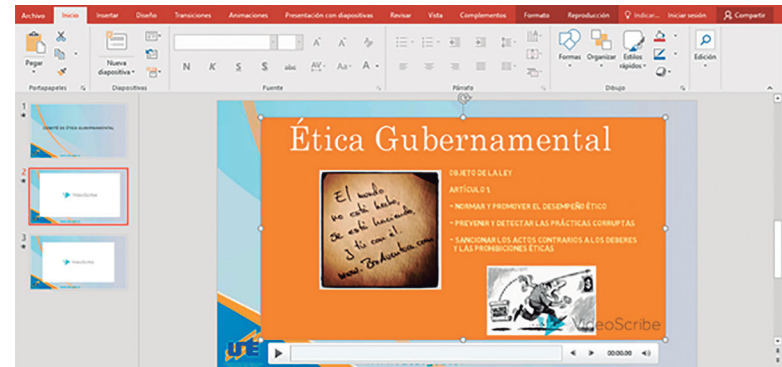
Archivo Inicio Insertar Diseño Transiciones Animaciones Presentación con diapositivas Revisar Vista Complementos Formato Reproducción Indicar... Iniciar sesión Compartir

Pegar Portapapeles Nueva diapositiva Diapositivas Fuente Párrafo Formas Organizar Estilos rápidos Dibujo Edición

N K S S abc AV Aa A

1 COMITÉ DE ÉTICA GUBERNAMENTAL

2 VideoScribe

3 VideoScribe

Ética Gubernamental

El mundo no está hecho, se está haciendo. ¿Y tú con él? www.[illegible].com

OBJETO DE LA LEY

ARTÍCULO 1.

- NORMAR Y PROMOVER EL DESEMPEÑO ÉTICO

- PREVENIR Y DETECTAR LAS PRÁCTICAS CORRUPTAS

- SANCIONAR LOS ACTOS CONTRARIOS A LOS DEBERES Y LAS PROHIBICIONES ÉTICAS

VideoScribe

00:00.00